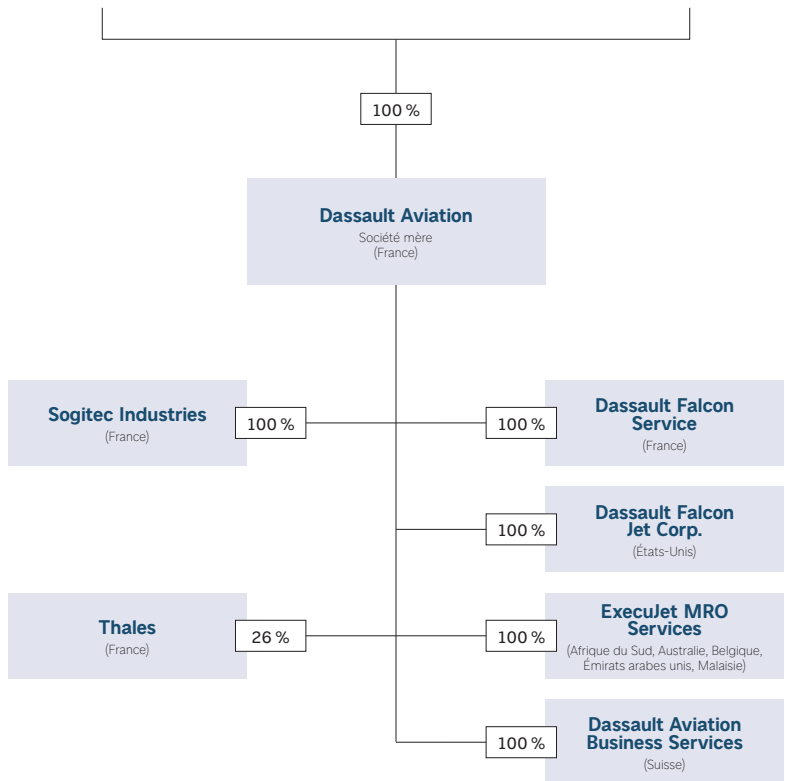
100 %

Dassault Aviation
Société mère
(France)

Sogitec Industries
(France)

100 %

Thales
(France)

26 %

100 %

Dassault Falcon Service
(France)

100 %

Dassault Falcon Jet Corp.
(États-Unis)

100 %

ExecuJet MRO Services
(Afrique du Sud, Australie, Belgique, Émirats arabes unis, Malaisie)

100 %

Dassault Aviation Business Services
(Suisse)